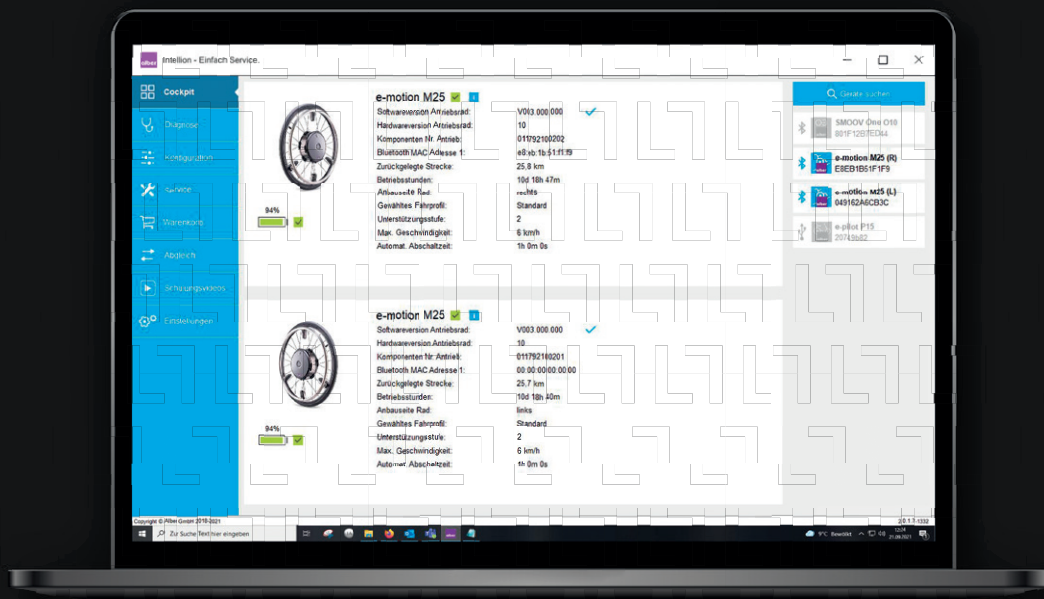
alber Intellion - Einfach Service.

Cockpit
Diagnose
Konfiguration
Service
Warenkorb
Abgleich
Schulungsvideos
Einstellungen

e-motion M25
Softwareversion Antriebsrad: V003.000.000
Hardwareversion Antriebsrad: 10
Komponenten Nr. Antrieb: 011792100202
Bluetooth MAC Adresse 1: e8:eb:1b:51:f1:f9
Zurückgelegte Strecke: 25.8 km
Betriebsstunden: 10d 18h 47m
Anbauseite Rad: rechts
Gewähltes Fahrprofil: Standard
Unterstützungsstufe: 2
Max. Geschwindigkeit: 6 km/h
Automat. Abschaltzeit: 1h 0m 0s
94%

e-motion M25
Softwareversion Antriebsrad: V003.000.000
Hardwareversion Antriebsrad: 10
Komponenten Nr. Antrieb: 011792100201
Bluetooth MAC Adresse 1: 00:00:00:00:00:00
Zurückgelegte Strecke: 25.7 km
Betriebsstunden: 10d 18h 40m
Anbauseite Rad: links
Gewähltes Fahrprofil: Standard
Unterstützungsstufe: 2
Max. Geschwindigkeit: 6 km/h
Automat. Abschaltzeit: 1h 0m 0s
94%

Geräte suchen
SMOOV One O10
801F12B7ED44
e-motion M25 (R)
E8EB1B51F1F9
e-motion M25 (L)
049162A6CB3C
e-pilot P15
20745b82

Copyright © Alber GmbH 2018-2021
2.0.1.7-1332
Zur Suche Text hier eingeben
9°C Bewölkt
12:24
21.09.2021